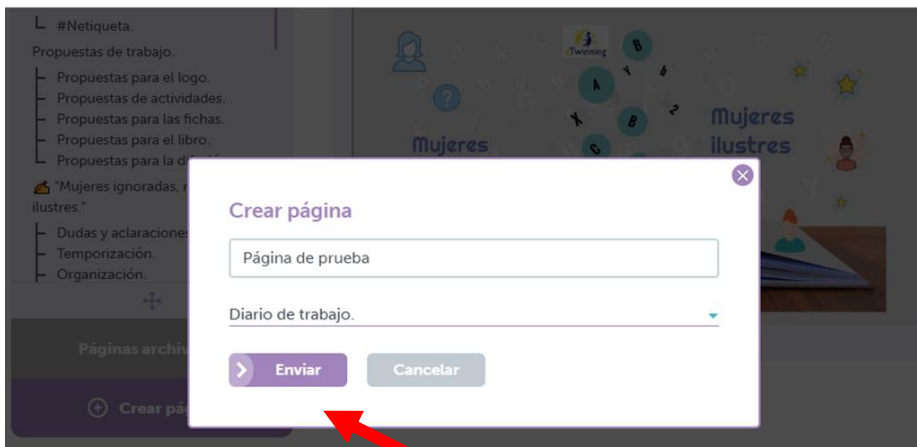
└ #Netiqueta.
Propuestas de trabajo.
├ Propuestas para el logo.
├ Propuestas de actividades.
├ Propuestas para las fichas.
├ Propuestas para el libro.
└ Propuestas para la d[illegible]
"Mujeres ignoradas, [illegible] ilustres."
├ Dudas y aclaracione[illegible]
├ Temporización.
├ Organización.

Páginas archiv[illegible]

Crear pá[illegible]

eTwinning

Mujeres

Mujeres ilustres

Crear página

Página de prueba

Diario de trabajo.

Enviar

Cancelar